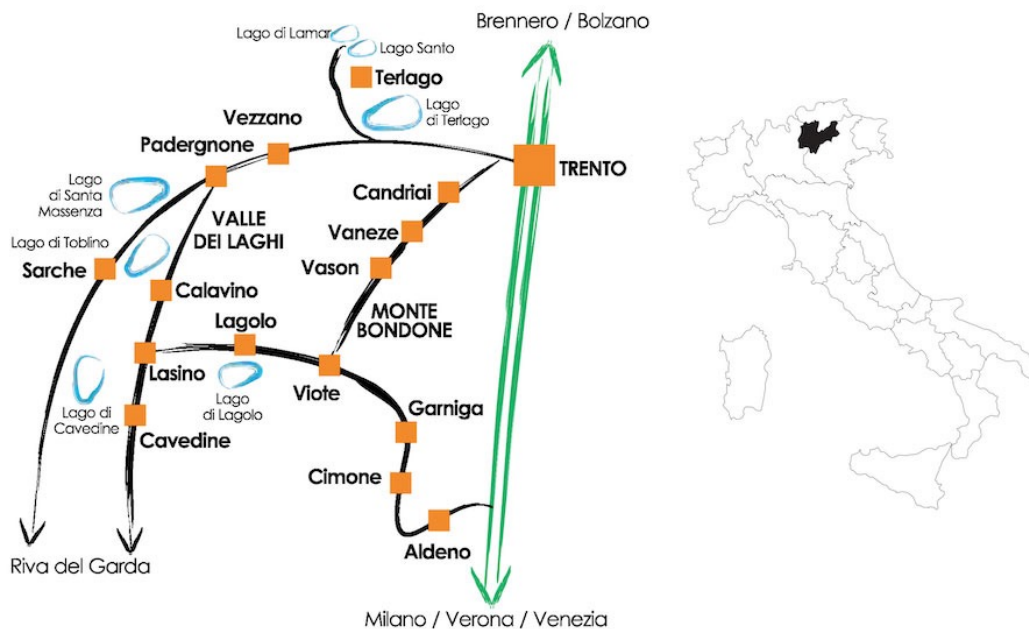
Brennero / Bolzano

Lago di Lamar

Lago Santo

Terlago

Lago di Terlago

Vezzano

Padergnone

TRENTO

Lago di Santa Massenza

Candriai

VALLE DEI LAGHI

Vaneze

Lago di Toblino

Vason

Sarche

Calavino

MONTE BONDONE

Lagolo

Lasino

Viote

Lago di Lagolo

Garniga

Lago di Cavedine

Cavedine

Cimone

Aldeno

Riva del Garda

Milano / Verona / Venezia